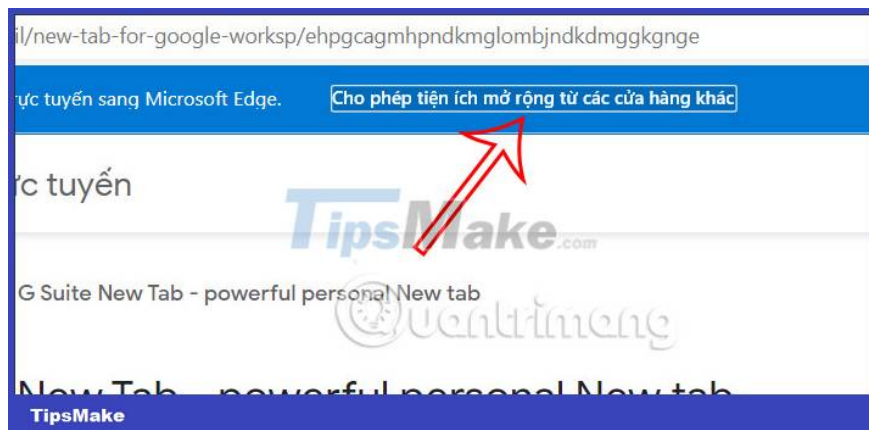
il/new-tab-for-google-worksp/ehpgcagmhpndkmglombjndkdmggkgnge

ực tuyến sang Microsoft Edge. Cho phép tiện ích mở rộng từ các cửa hàng khác

ực tuyến

TipsMake.com

G Suite New Tab - powerful personal New tab

Quantrimang

New Tab - powerful personal New tab

TipsMake